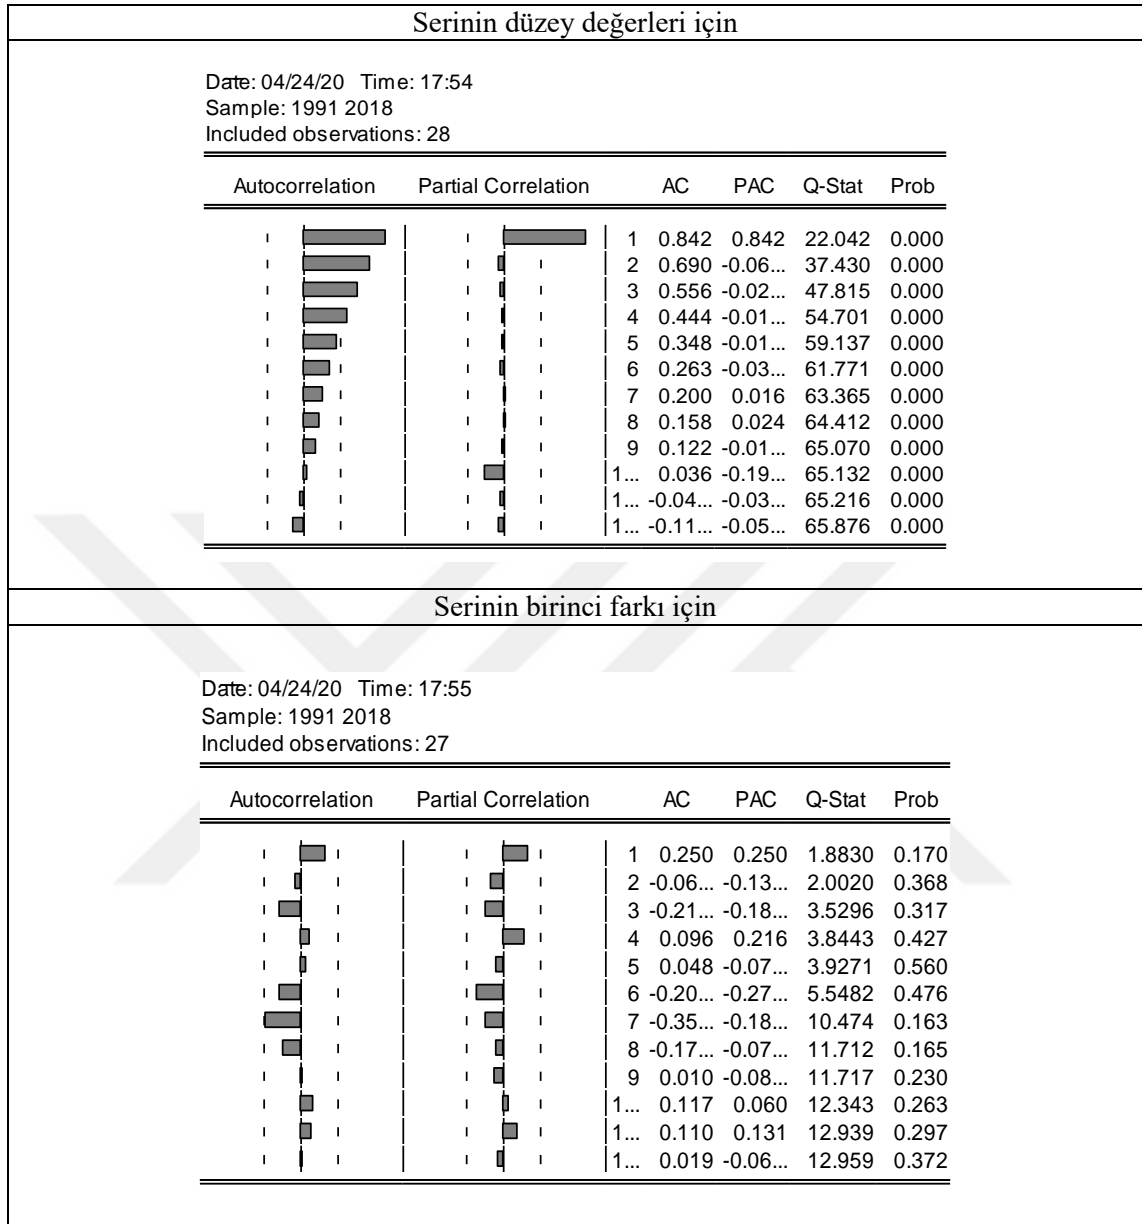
Serinin düzey değerleri için

Date: 04/24/20 Time: 17:54
Sample: 1991 2018
Included observations: 28

| Autocorrelation | Partial Correlation | | AC | PAC | Q-Stat | Prob |
|---|---|---|---|---|---|---|
| | | 1 | 0.842 | 0.842 | 22.042 | 0.000 |
| | | 2 | 0.690 | -0.06... | 37.430 | 0.000 |
| | | 3 | 0.556 | -0.02... | 47.815 | 0.000 |
| | | 4 | 0.444 | -0.01... | 54.701 | 0.000 |
| | | 5 | 0.348 | -0.01... | 59.137 | 0.000 |
| | | 6 | 0.263 | -0.03... | 61.771 | 0.000 |
| | | 7 | 0.200 | 0.016 | 63.365 | 0.000 |
| | | 8 | 0.158 | 0.024 | 64.412 | 0.000 |
| | | 9 | 0.122 | -0.01... | 65.070 | 0.000 |
| | | 1... | 0.036 | -0.19... | 65.132 | 0.000 |
| | | 1... | -0.04... | -0.03... | 65.216 | 0.000 |
| | | 1... | -0.11... | -0.05... | 65.876 | 0.000 |

Serinin birinci farkı için

Date: 04/24/20 Time: 17:55
Sample: 1991 2018
Included observations: 27

| Autocorrelation | Partial Correlation | | AC | PAC | Q-Stat | Prob |
|---|---|---|---|---|---|---|
| | | 1 | 0.250 | 0.250 | 1.8830 | 0.170 |
| | | 2 | -0.06... | -0.13... | 2.0020 | 0.368 |
| | | 3 | -0.21... | -0.18... | 3.5296 | 0.317 |
| | | 4 | 0.096 | 0.216 | 3.8443 | 0.427 |
| | | 5 | 0.048 | -0.07... | 3.9271 | 0.560 |
| | | 6 | -0.20... | -0.27... | 5.5482 | 0.476 |
| | | 7 | -0.35... | -0.18... | 10.474 | 0.163 |
| | | 8 | -0.17... | -0.07... | 11.712 | 0.165 |
| | | 9 | 0.010 | -0.08... | 11.717 | 0.230 |
| | | 1... | 0.117 | 0.060 | 12.343 | 0.263 |
| | | 1... | 0.110 | 0.131 | 12.939 | 0.297 |
| | | 1... | 0.019 | -0.06... | 12.959 | 0.372 |